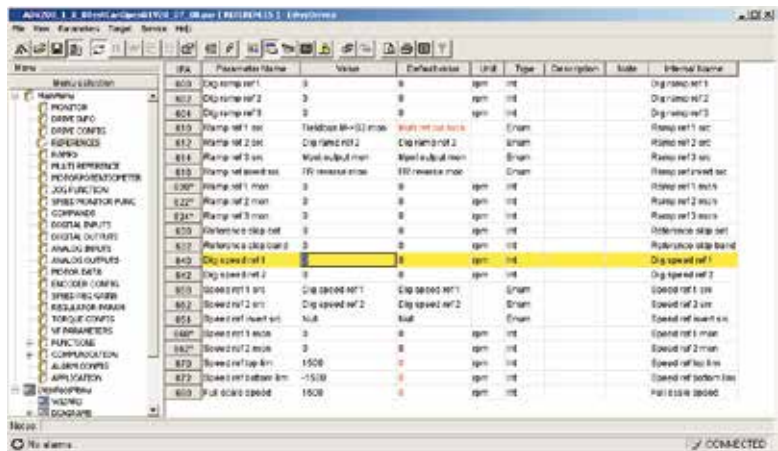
ADV200_1_X_XXestCanOpen[...] - [REFERENCES] - EliteDrives

File View Parameters Target Service Help

Menu

Menu selection

MainMenu
MONITOR
DRIVE INFO
DRIVE CONFIG
REFERENCES
RAMPS
MULTI REFERENCE
MOTORPOTENTIOMETER
JOG FUNCTION
SPEED MONITOR FUNC
COMMANDS
DIGITAL INPUTS
DIGITAL OUTPUTS
ANALOG INPUTS
ANALOG OUTPUTS
MOTOR DATA
ENCODER CONFIG
SPEED REG GAINS
REGULATOR PARAM
TORQUE CONFIG
VF PARAMETERS
FUNCTIONS
COMMUNICATION
ALARM CONFIG
APPLICATION
DisplayMenu
WIZARD
DIAGRAMS

| IPA | Parameter Name | Value | Default value | Unit | Type | Description | Note | Internal Name |
|---|---|---|---|---|---|---|---|---|
| 600 | Dig ramp ref 1 | 0 | 0 | rpm | Int | | | Dig ramp ref 1 |
| 602 | Dig ramp ref 2 | 0 | 0 | rpm | Int | | | Dig ramp ref 2 |
| 604 | Dig ramp ref 3 | 0 | 0 | rpm | Int | | | Dig ramp ref 3 |
| 610 | Ramp ref 1 src | Fieldbus M->S2 mon | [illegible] | | Enum | | | Ramp ref 1 src |
| 612 | Ramp ref 2 src | Dig ramp ref 2 | Dig ramp ref 2 | | Enum | | | Ramp ref 2 src |
| 614 | Ramp ref 3 src | Mpot output mon | Mpot output mon | | Enum | | | Ramp ref 3 src |
| 616 | Ramp ref invert src | FR reverse mon | FR reverse mon | | Enum | | | Ramp ref invert src |
| 620* | Ramp ref 1 mon | 0 | 0 | rpm | Int | | | Ramp ref 1 mon |
| 622* | Ramp ref 2 mon | 0 | 0 | rpm | Int | | | Ramp ref 2 mon |
| 624* | Ramp ref 3 mon | 0 | 0 | rpm | Int | | | Ramp ref 3 mon |
| 630 | Reference skip set | 0 | 0 | rpm | Int | | | Reference skip set |
| 632 | Reference skip band | 0 | 0 | rpm | Int | | | Reference skip band |
| 640 | Dig speed ref 1 | 0 | 0 | rpm | Int | | | Dig speed ref 1 |
| 642 | Dig speed ref 2 | 0 | 0 | rpm | Int | | | Dig speed ref 2 |
| 650 | Speed ref 1 src | Dig speed ref 1 | Dig speed ref 1 | | Enum | | | Speed ref 1 src |
| 652 | Speed ref 2 src | Dig speed ref 2 | Dig speed ref 2 | | Enum | | | Speed ref 2 src |
| 654 | Speed ref invert src | Null | Null | | Enum | | | Speed ref invert src |
| 660* | Speed ref 1 mon | 0 | 0 | rpm | Int | | | Speed ref 1 mon |
| 662* | Speed ref 2 mon | 0 | 0 | rpm | Int | | | Speed ref 2 mon |
| 670 | Speed ref top lim | 1500 | 0 | rpm | Int | | | Speed ref top lim |
| 672 | Speed ref bottom lim | -1500 | 0 | rpm | Int | | | Speed ref bottom lim |
| 680 | Full scale speed | 1500 | 0 | rpm | Int | | | Full scale speed |

No alarms

CONNECTED